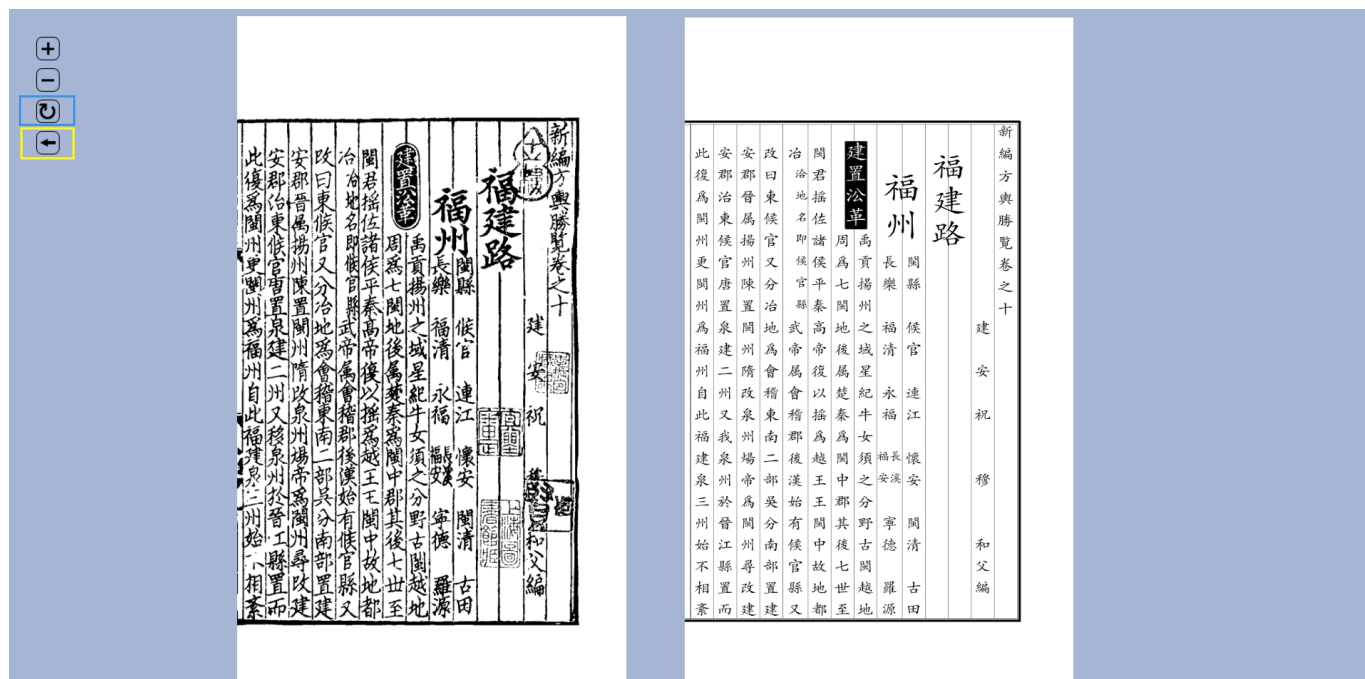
新編方輿勝覧卷之十
建安　祝穆　和父編

福建路

福州　閩縣　侯官　連江　懷安　閩清　古田　長樂　福清　永福　福安　長溪　寧德　羅源

建置沿革　禹貢揚州之域星紀牛女須之分野古閩越地周爲七閩地後屬楚秦爲閩中郡其後七世至閩君搖佐諸侯平秦高帝復以搖爲越王王閩中故地都冶　冶地名即侯官縣　武帝屬會稽郡後漢始有侯官縣又改曰東侯官又分冶地爲會稽東南二部吳分南部置建安郡晉屬揚州陳置閩州隋改泉州煬帝爲閩州尋改建安郡治東侯官唐置泉建二州又移泉州於晉江縣置而此復爲閩州更閩州爲福州自此福建泉三州始不相紊